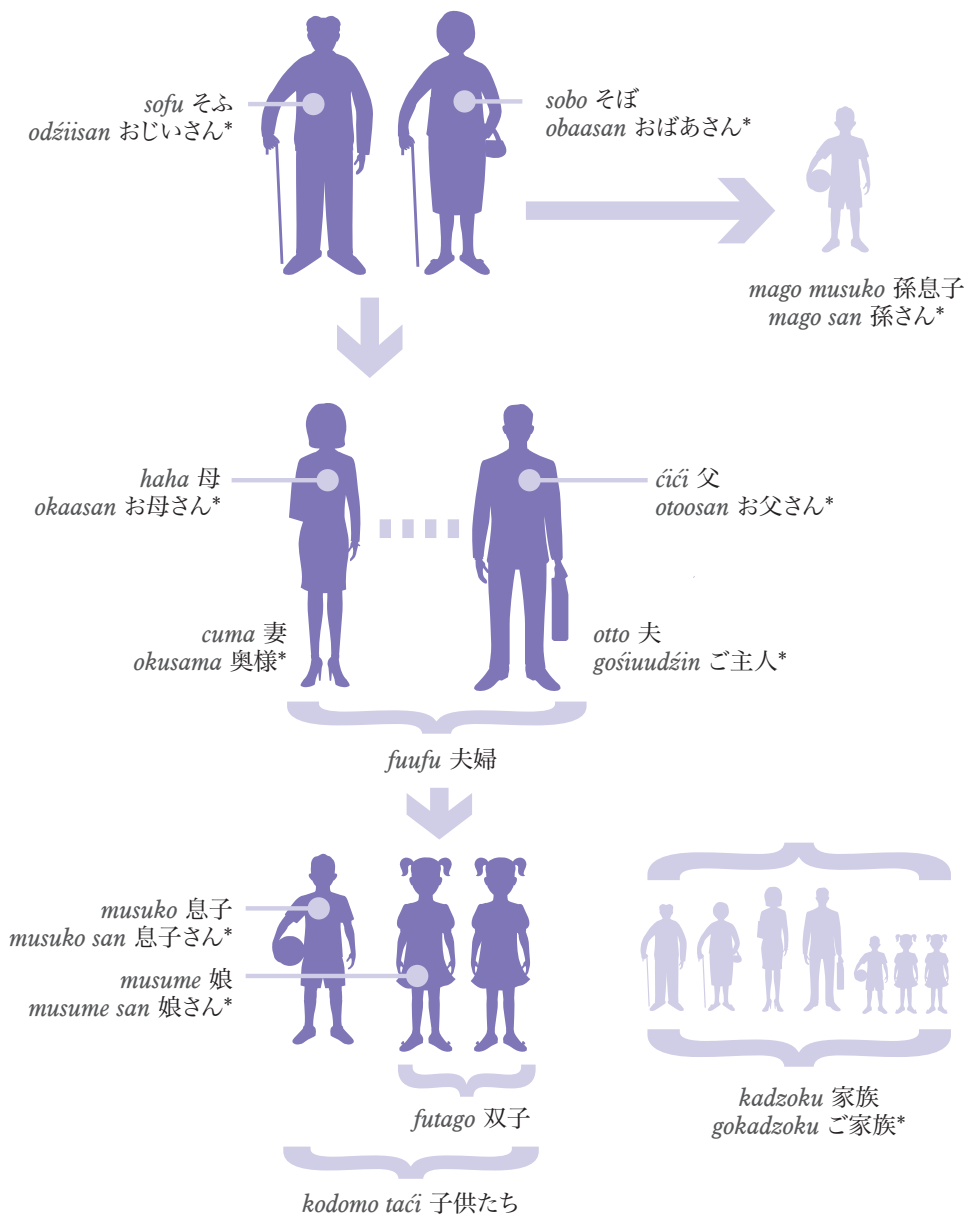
sofu そふ
odźiisan おじいさん*

sobo そぼ
obaasan おばあさん*

mago musuko 孫息子
mago san 孫さん*

haha 母
okaasan お母さん*

ćići 父
otoosan お父さん*

cuma 妻
okusama 奥様*

otto 夫
gośiuudźin ご主人*

fuufu 夫婦

musuko 息子
musuko san 息子さん*

musume 娘
musume san 娘さん*

futago 双子

kodomo taći 子供たち

kadzoku 家族
gokadzoku ご家族*